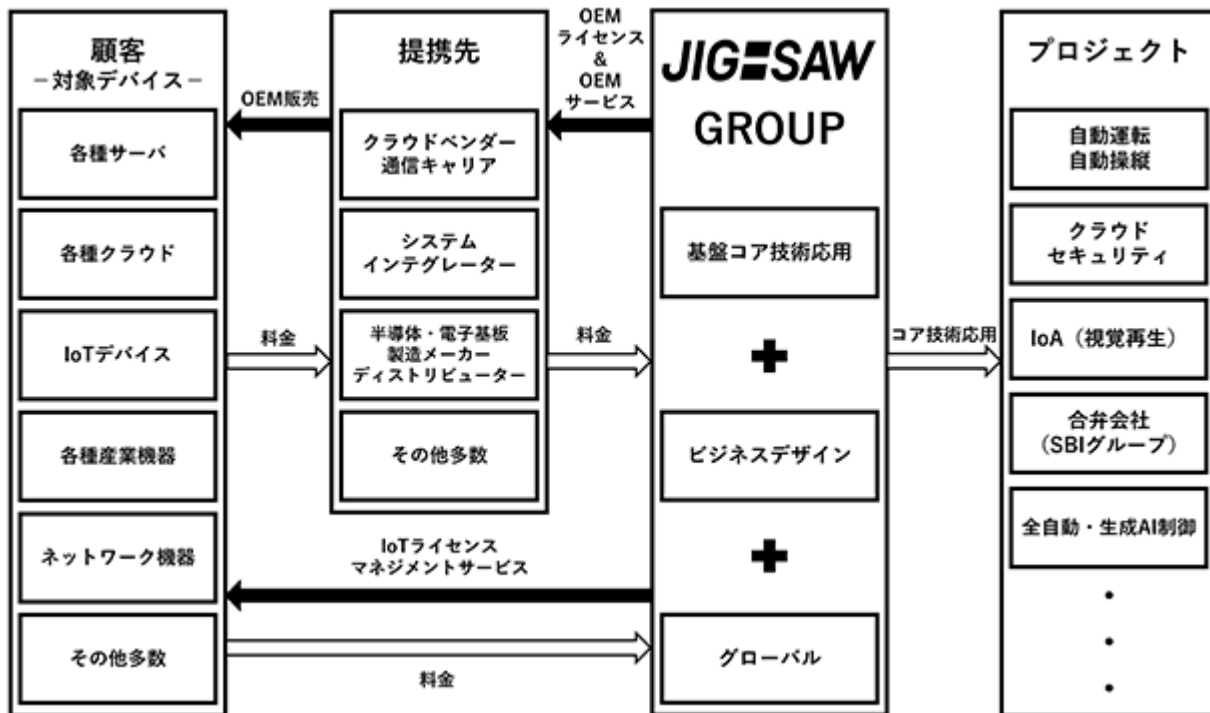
顧客
−対象デバイス−

各種サーバ

各種クラウド

IoTデバイス

各種産業機器

ネットワーク機器

その他多数

OEM販売

料金

提携先

クラウドベンダー
通信キャリア

システム
インテグレーター

半導体・電子基板
製造メーカー
ディストリビューター

その他多数

OEM
ライセンス
&
OEM
サービス

料金

IoTライセンス
マネジメントサービス

料金

JIG-SAW
GROUP

基盤コア技術応用

ビジネスデザイン

グローバル

コア技術応用

プロジェクト

自動運転
自動操縦

クラウド
セキュリティ

IoA（視覚再生）

合弁会社
（SBIグループ）

全自動・生成AI制御

•
•
•